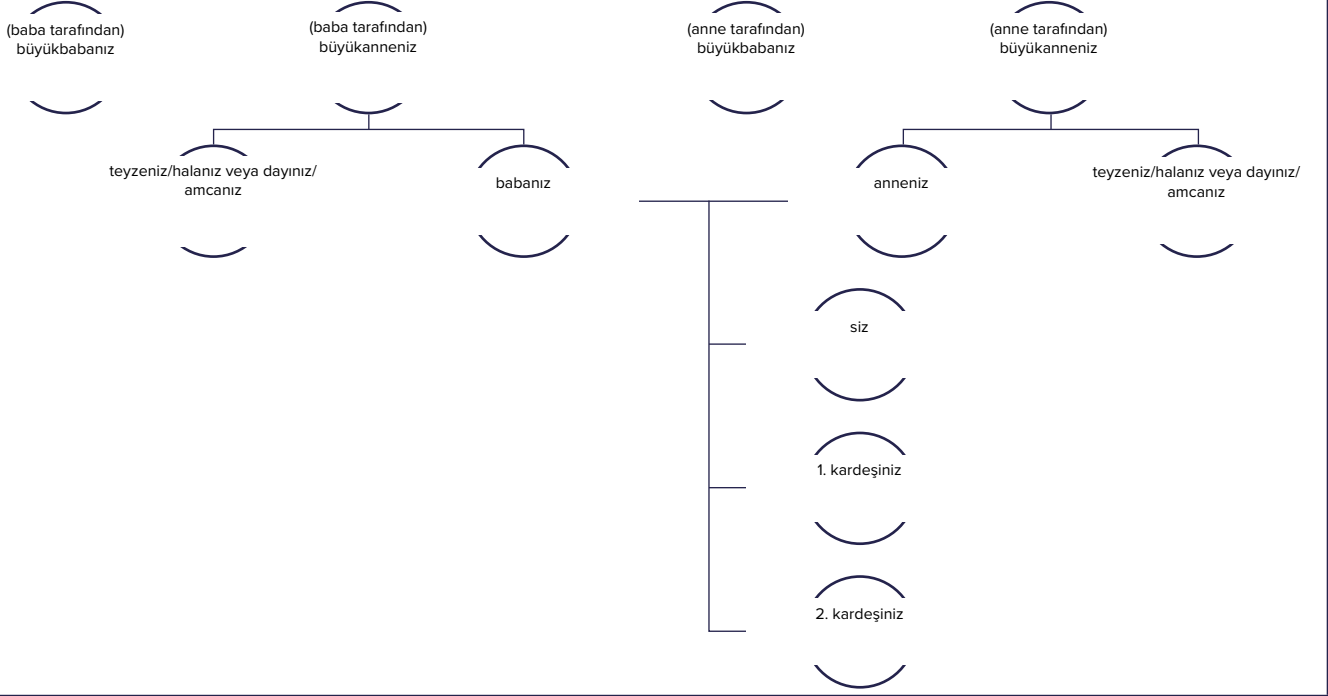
(baba tarafından) büyükbabanız

(baba tarafından) büyükanneniz

(anne tarafından) büyükbabanız

(anne tarafından) büyükanneniz

teyzeniz/halanız veya dayınız/ amcanız

babanız

anneniz

teyzeniz/halanız veya dayınız/ amcanız

siz

1. kardeşiniz

2. kardeşiniz